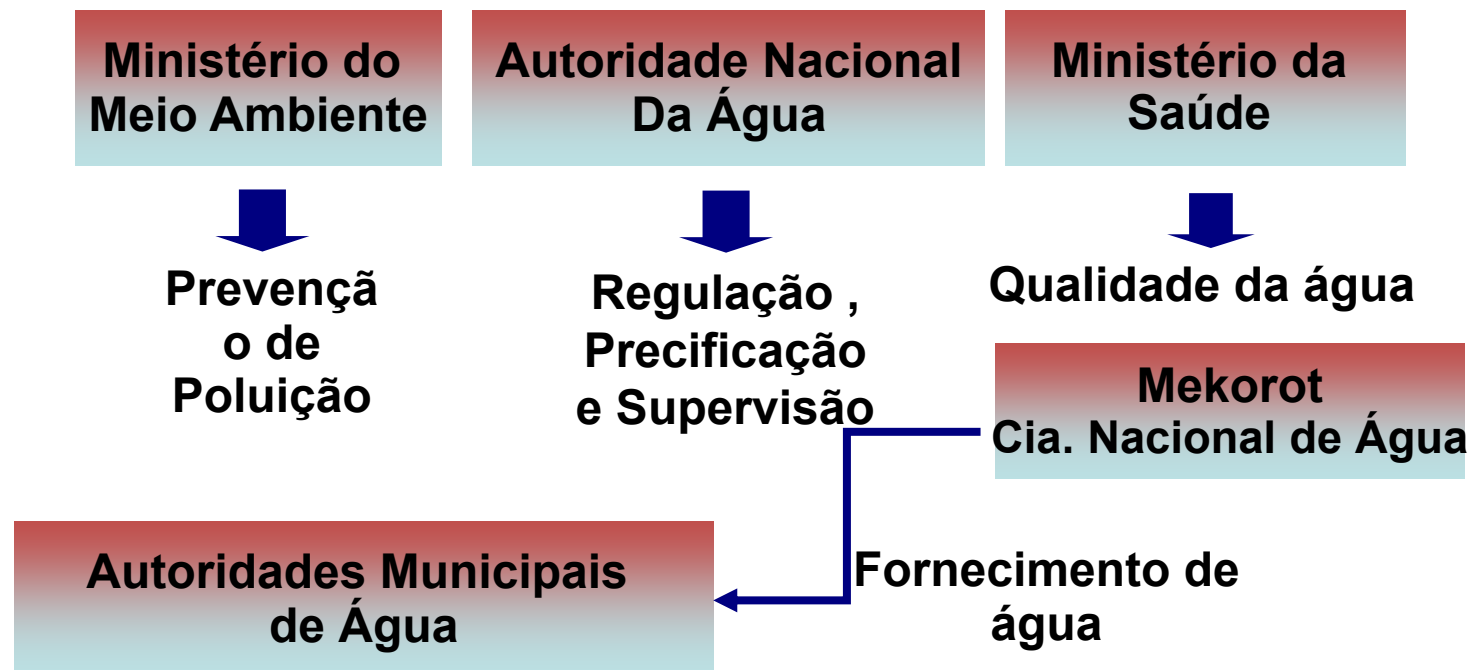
Ministério do Meio Ambiente

Autoridade Nacional Da Água

Ministério da Saúde

Prevençã o de Poluição

Regulação , Precificação e Supervisão

Qualidade da água

Mekorot
Cia. Nacional de Água

Autoridades Municipais de Água

Fornecimento de água